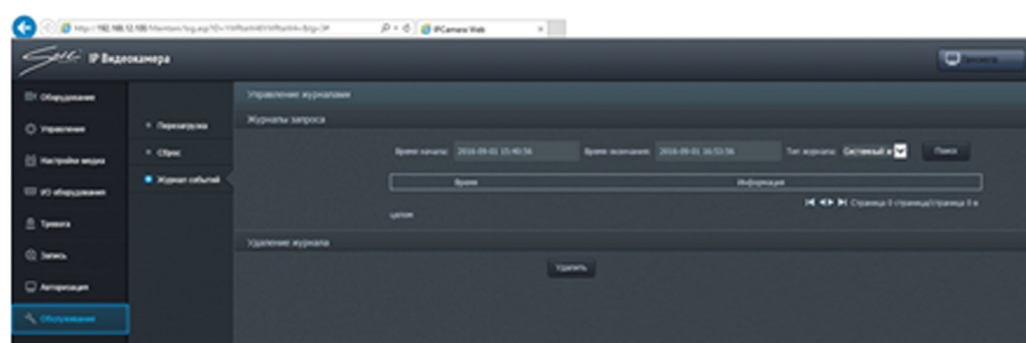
http://192.168.12.100/Maintain/log.asp?ID=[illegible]

IPCamera Web

IP Видеокамера

Эксперт

Оборудование

Управление

Настройки медиа

I/O оборудования

Тревога

Запись

Авторизация

Обслуживание

Перезагрузка

Сброс

Журнал событий

Управление журналами

Журналы запроса

Время начала: 2016-09-01 15:40:56

Время окончания: 2016-09-01 16:53:56

Тип журнала: Системный ж

Поиск

| Время | Информация |
|---|---|

Страница 0 страница/страница 0 в целом

Удаление журнала

Удалить